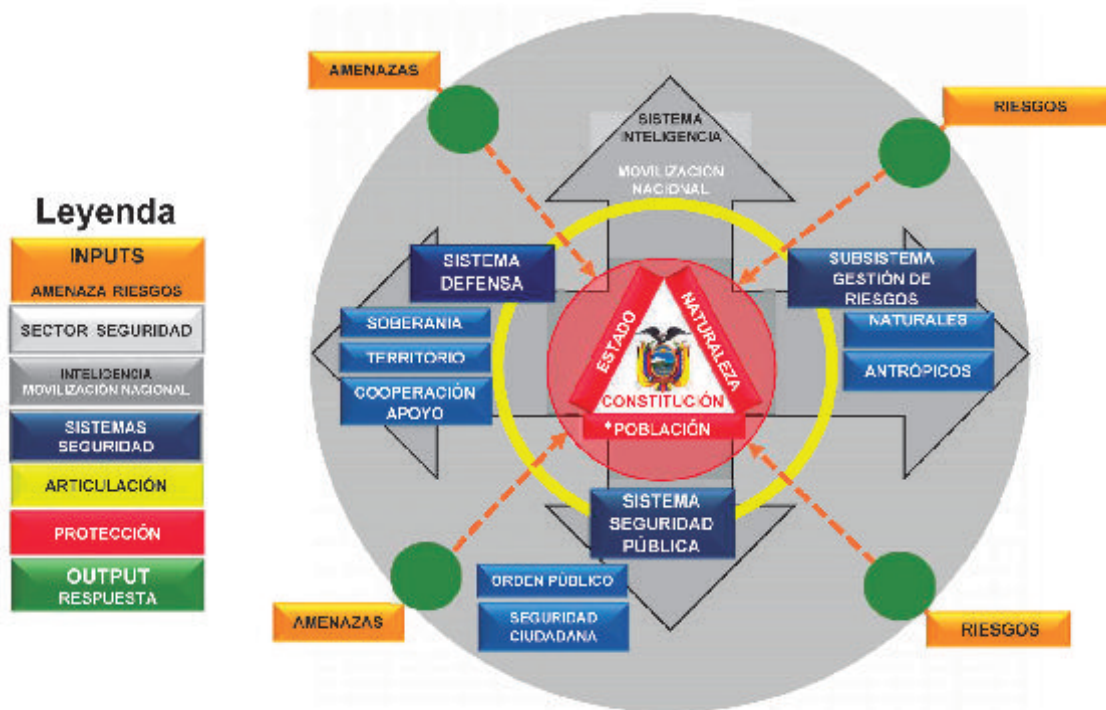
Leyenda

INPUTS
AMENAZA RIESGOS

SECTOR SEGURIDAD

INTELIGENCIA
MOVILIZACIÓN NACIONAL

SISTEMAS
SEGURIDAD

ARTICULACIÓN

PROTECCIÓN

OUTPUT
RESPUESTA

AMENAZAS

RIESGOS

SISTEMA
INTELIGENCIA

MOVILIZACIÓN
NACIONAL

SISTEMA
DEFENSA

SOBERANIA

TERRITORIO

COOPERACIÓN
APOYO

SUBSISTEMA
GESTIÓN DE
RIESGOS

NATURALES

ANTRÓPICOS

ESTADO

NATURALEZA

CONSTITUCIÓN

POBLACIÓN

SISTEMA
SEGURIDAD
PÚBLICA

ORDEN PÚBLICO

SEGURIDAD
CIUDADANA

AMENAZAS

RIESGOS